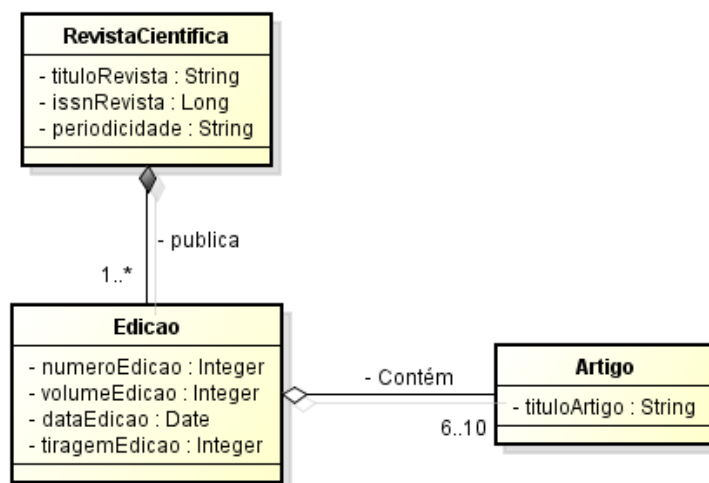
RevistaCientifica
- tituloRevista : String
- issnRevista : Long
- periodicidade : String

- publica

1..*

Edicao
- numeroEdicao : Integer
- volumeEdicao : Integer
- dataEdicao : Date
- tiragemEdicao : Integer

- Contém

6..10

Artigo
- tituloArtigo : String